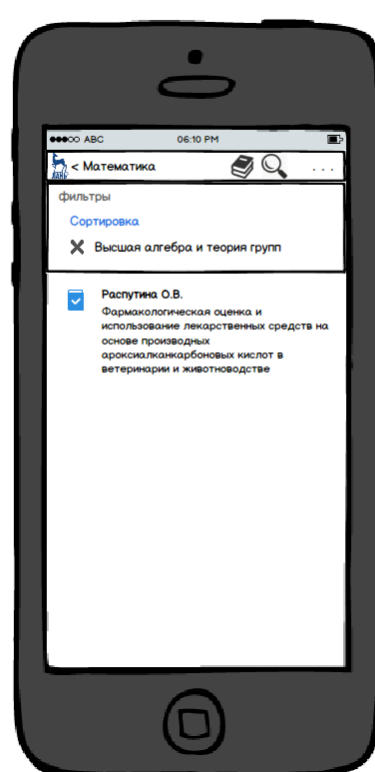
●●●○○ ABC 06:10 PM

< Математика

...

фильтры

Сортировка

✕ Высшая алгебра и теория групп

Распутина О.В.

Фармакологическая оценка и использование лекарственных средств на основе производных ароксиалканкарбоновых кислот в ветеринарии и животноводстве